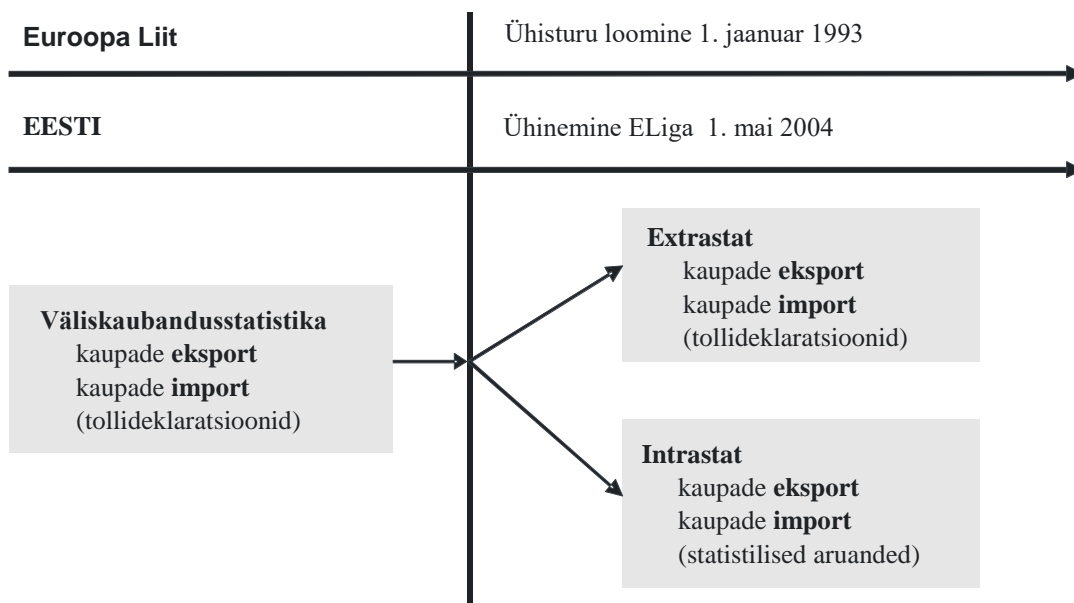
Euroopa Liit

Ühisturu loomine 1. jaanuar 1993

EESTI

Ühinemine ELiga 1. mai 2004

Väliskaubandusstatistika
kaupade eksport
kaupade import
(tollideklaratsioonid)

Extrastat
kaupade eksport
kaupade import
(tollideklaratsioonid)

Intrastat
kaupade eksport
kaupade import
(statistilised aruanded)